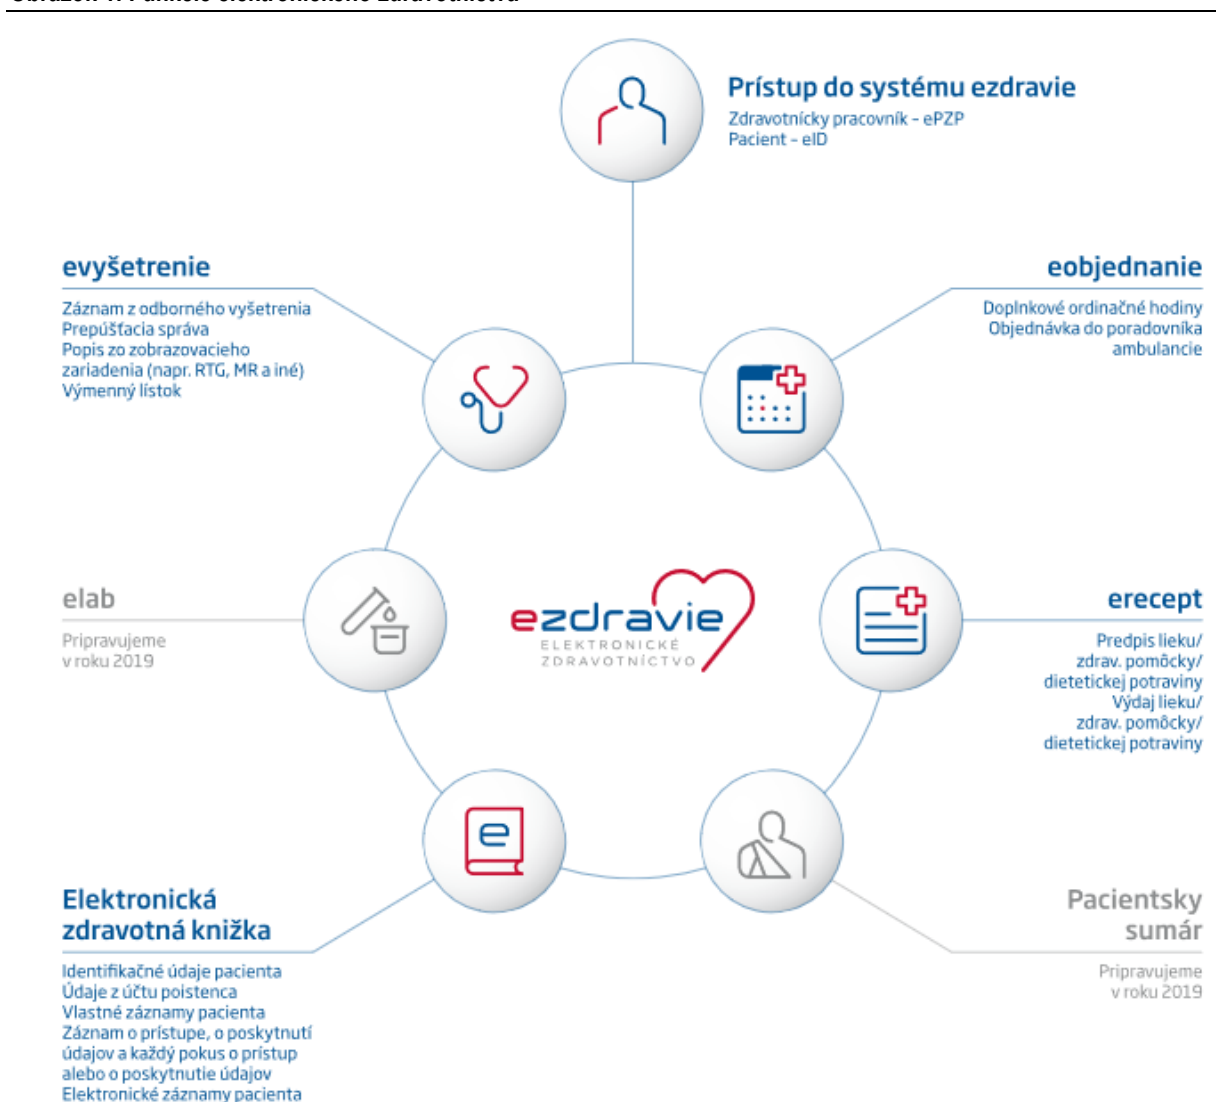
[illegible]

Prístup do systému ezdravie
Zdravotnícky pracovník - ePZP
Pacient - eID

evyšetrenie
Záznam z odborného vyšetrenia
Prepúšťacia správa
Popis zo zobrazovacieho zariadenia (napr. RTG, MR a iné)
Výmenný lístok

eobjednanie
Doplnkové ordinačné hodiny
Objednávka do poradovníka ambulancie

elab
Pripravujeme v roku 2019

ezdravie
ELEKTRONICKÉ ZDRAVOTNÍCTVO

erecept
Predpis lieku/ zdrav. pomôcky/ dietetickej potraviny
Výdaj lieku/ zdrav. pomôcky/ dietetickej potraviny

Elektronická zdravotná knižka
Identifikačné údaje pacienta
Údaje z účtu poistenca
Vlastné záznamy pacienta
Záznam o prístupe, o poskytnutí údajov a každý pokus o prístup alebo o poskytnutie údajov
Elektronické záznamy pacienta

Pacientsky sumár
Pripravujeme v roku 2019